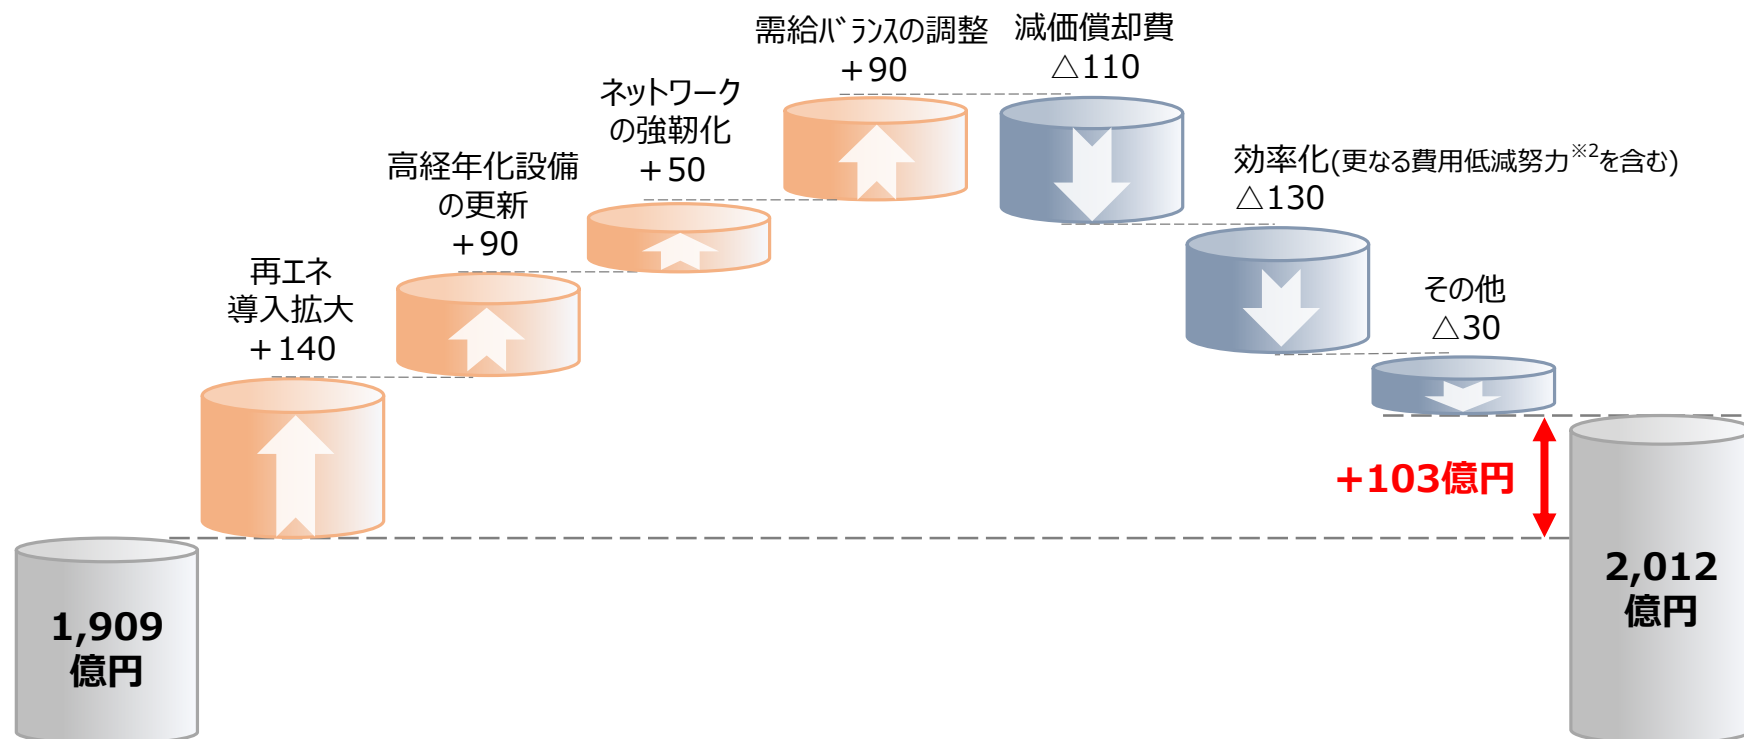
1,909
億円

再エネ
導入拡大
＋140

高経年化設備
の更新
＋90

ネットワーク
の強靭化
＋50

需給バランスの調整
＋90

減価償却費
△110

効率化(更なる費用低減努力$^{※2}$を含む)
△130

その他
△30

+103億円

2,012
億円